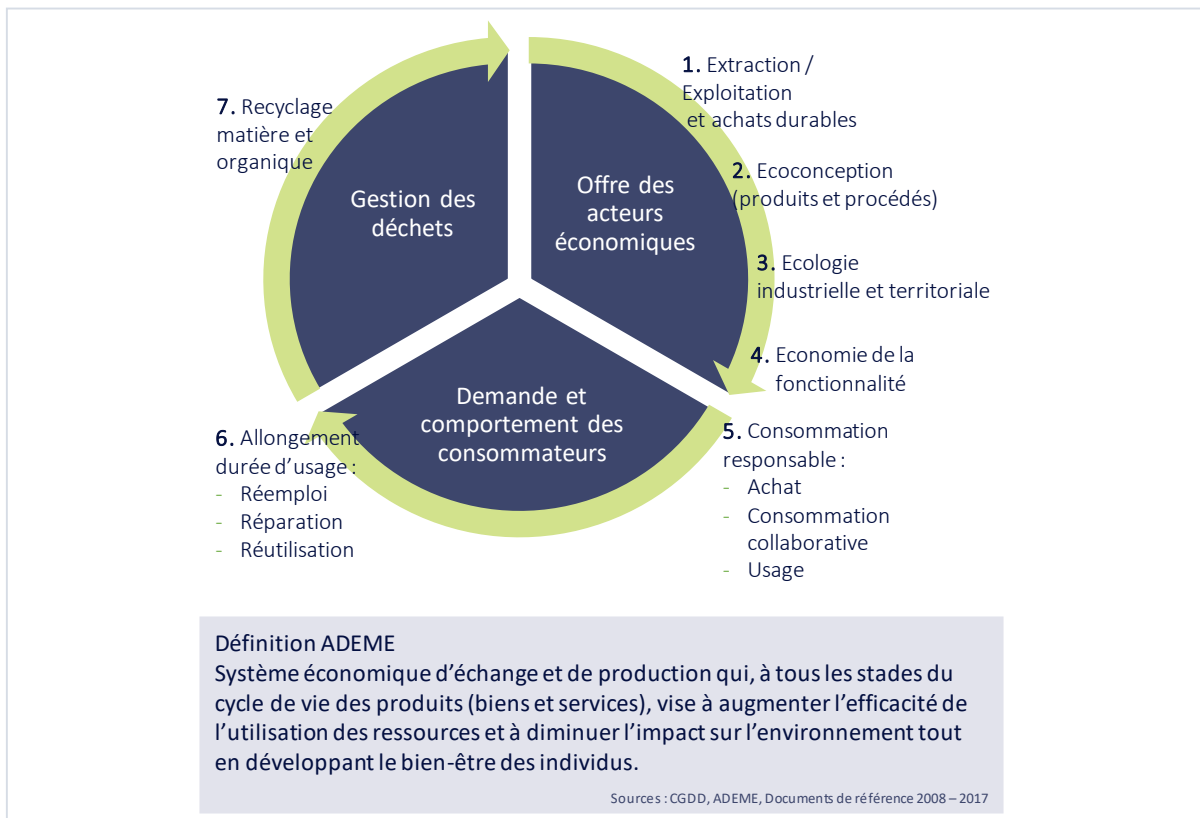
7. Recyclage matière et organique

Gestion des déchets

Offre des acteurs économiques

1. Extraction / Exploitation et achats durables

2. Ecoconception (produits et procédés)

3. Ecologie industrielle et territoriale

4. Economie de la fonctionnalité

Demande et comportement des consommateurs

5. Consommation responsable :
- Achat
- Consommation collaborative
- Usage

6. Allongement durée d'usage :
- Réemploi
- Réparation
- Réutilisation

Définition ADEME
Système économique d'échange et de production qui, à tous les stades du cycle de vie des produits (biens et services), vise à augmenter l'efficacité de l'utilisation des ressources et à diminuer l'impact sur l'environnement tout en développant le bien-être des individus.

Sources : CGDD, ADEME, Documents de référence 2008 – 2017